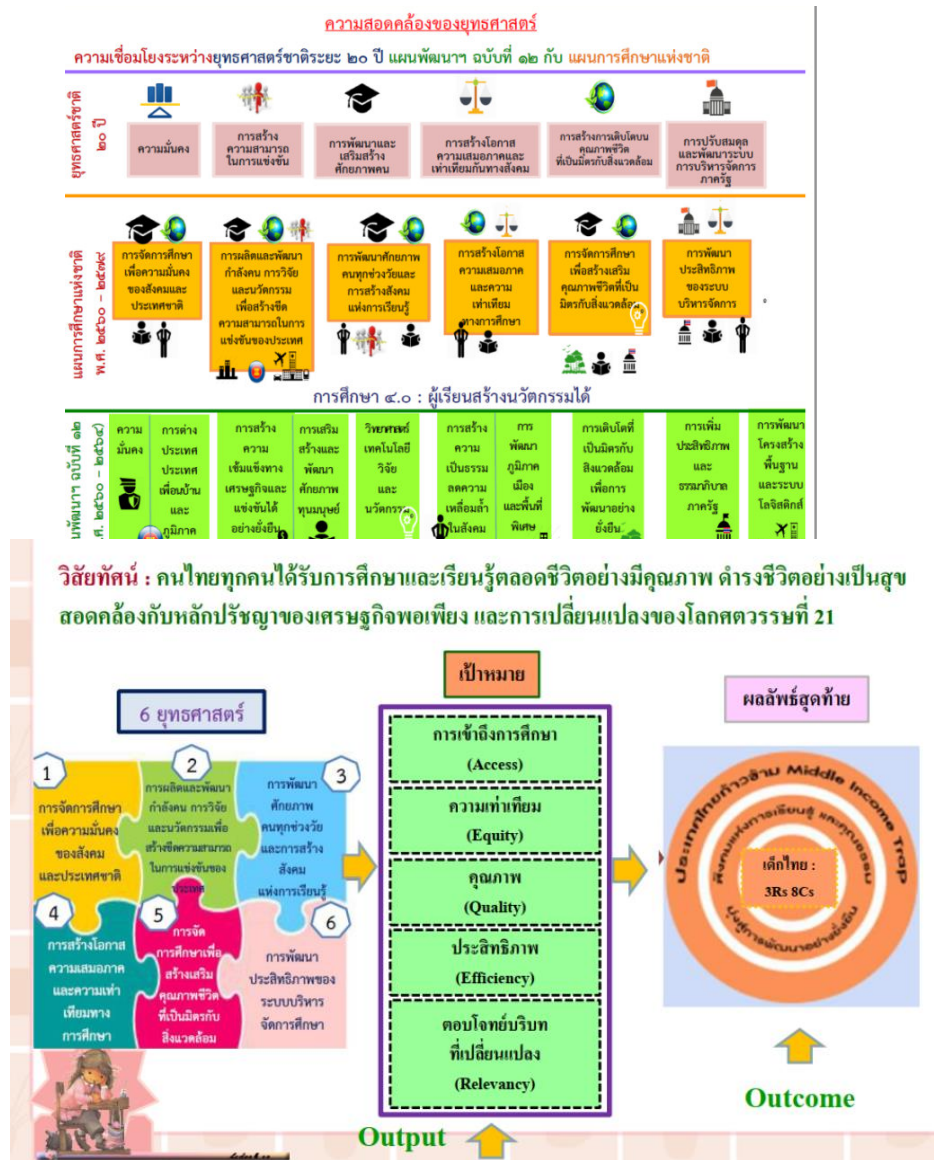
ความสอดคล้องของยุทธศาสตร์

ความเชื่อมโยงระหว่างยุทธศาสตร์ชาติระยะ ๒๐ ปี แผนพัฒนาฯ ฉบับที่ ๑๒ กับ แผนการศึกษาแห่งชาติ

ยุทธศาสตร์ชาติ ๒๐ ปี

ความมั่นคง

การสร้างความสามารถในการแข่งขัน

การพัฒนาและเสริมสร้างศักยภาพคน

การสร้างโอกาสความเสมอภาคและเท่าเทียมกันทางสังคม

การสร้างการเติบโตบนคุณภาพชีวิตที่เป็นมิตรกับสิ่งแวดล้อม

การปรับสมดุลและพัฒนาระบบการบริหารจัดการภาครัฐ

แผนการศึกษาแห่งชาติ พ.ศ. ๒๕๖๐ - ๒๕๗๙

การจัดการศึกษาเพื่อความมั่นคงของสังคมและประเทศชาติ

การผลิตและพัฒนากำลังคน การวิจัยและนวัตกรรมเพื่อสร้างขีดความสามารถในการแข่งขันของประเทศ

การพัฒนาศักยภาพคนทุกช่วงวัยและการสร้างสังคมแห่งการเรียนรู้

การสร้างโอกาสความเสมอภาคและความเท่าเทียมทางการศึกษา

การจัดการศึกษาเพื่อสร้างเสริมคุณภาพชีวิตที่เป็นมิตรกับสิ่งแวดล้อม

การพัฒนาประสิทธิภาพของระบบบริหารจัดการ

การศึกษา ๔.๐ : ผู้เรียนสร้างนวัตกรรมได้

แผนพัฒนาฯ ฉบับที่ ๑๒ พ.ศ. ๒๕๖๐ - ๒๕๖๔

ความมั่นคง

การต่างประเทศ ประเทศเพื่อนบ้าน และภูมิภาค

การสร้างความเข้มแข็งทางเศรษฐกิจและแข่งขันได้อย่างยั่งยืน

การเสริมสร้างและพัฒนาศักยภาพทุนมนุษย์

วิทยาศาสตร์ เทคโนโลยี วิจัย และนวัตกรรม

การสร้างความเป็นธรรม ลดความเหลื่อมล้ำในสังคม

การพัฒนาภูมิภาค เมือง และพื้นที่พิเศษ

การเติบโตที่เป็นมิตรกับสิ่งแวดล้อมเพื่อการพัฒนาอย่างยั่งยืน

การเพิ่มประสิทธิภาพและธรรมาภิบาลภาครัฐ

การพัฒนาโครงสร้างพื้นฐานและระบบโลจิสติกส์

วิสัยทัศน์ : คนไทยทุกคนได้รับการศึกษาและเรียนรู้ตลอดชีวิตอย่างมีคุณภาพ ดำรงชีวิตอย่างเป็นสุข สอดคล้องกับหลักปรัชญาของเศรษฐกิจพอเพียง และการเปลี่ยนแปลงของโลกศตวรรษที่ 21

6 ยุทธศาสตร์

1 การจัดการศึกษาเพื่อความมั่นคงของสังคมและประเทศชาติ

2 การผลิตและพัฒนากำลังคน การวิจัยและนวัตกรรมเพื่อสร้างขีดความสามารถในการแข่งขันของประเทศ

3 การพัฒนาศักยภาพคนทุกช่วงวัยและการสร้างสังคมแห่งการเรียนรู้

4 การสร้างโอกาสความเสมอภาคและความเท่าเทียมทางการศึกษา

5 การจัดการศึกษาเพื่อสร้างเสริมคุณภาพชีวิตที่เป็นมิตรกับสิ่งแวดล้อม

6 การพัฒนาประสิทธิภาพของระบบบริหารจัดการศึกษา

เป้าหมาย

การเข้าถึงการศึกษา (Access)

ความเท่าเทียม (Equity)

คุณภาพ (Quality)

ประสิทธิภาพ (Efficiency)

ตอบโจทย์บริบทที่เปลี่ยนแปลง (Relevancy)

Output

ผลลัพธ์สุดท้าย

ประเทศไทยก้าวข้าม Middle Income Trap

สังคมแห่งการเรียนรู้ และคุณธรรม

เด็กไทย : 3Rs 8Cs

มุ่งสู่การพัฒนาอย่างยั่งยืน

Outcome